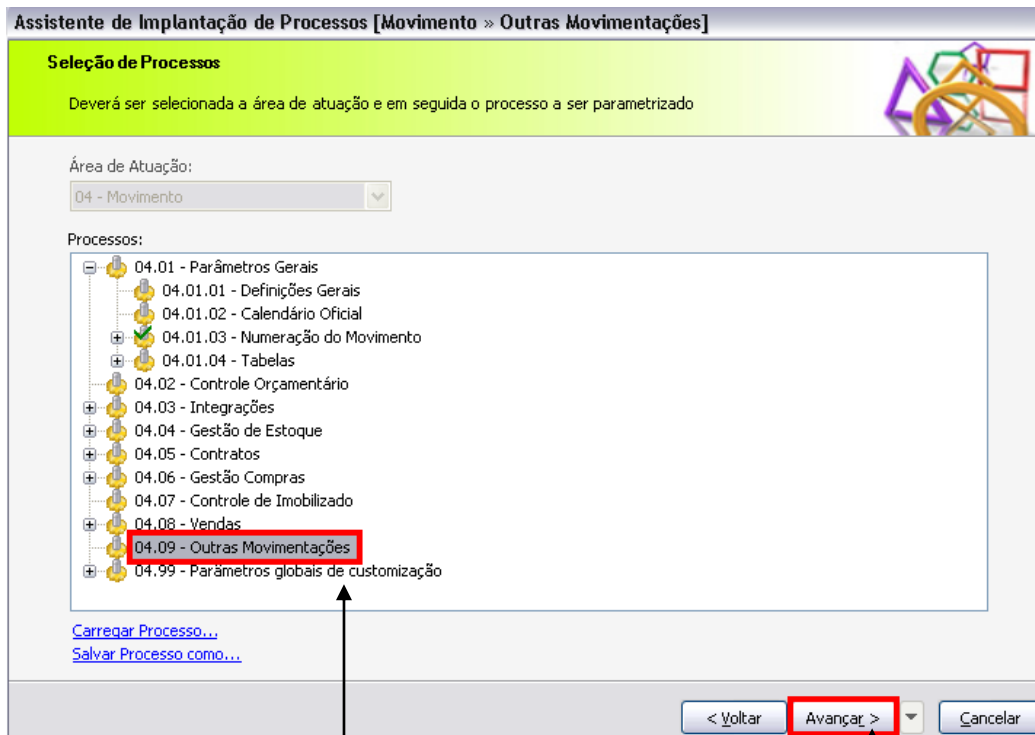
Assistente de Implantação de Processos [Movimento » Outras Movimentações]

Seleção de Processos

Deverá ser selecionada a área de atuação e em seguida o processo a ser parametrizado

Área de Atuação:

04 - Movimento

Processos:

04.01 - Parâmetros Gerais
04.01.01 - Definições Gerais
04.01.02 - Calendário Oficial
04.01.03 - Numeração do Movimento
04.01.04 - Tabelas
04.02 - Controle Orçamentário
04.03 - Integrações
04.04 - Gestão de Estoque
04.05 - Contratos
04.06 - Gestão Compras
04.07 - Controle de Imobilizado
04.08 - Vendas
04.09 - Outras Movimentações
04.99 - Parâmetros globais de customização

Carregar Processo...
Salvar Processo como...

< Voltar
Avançar >
Cancelar